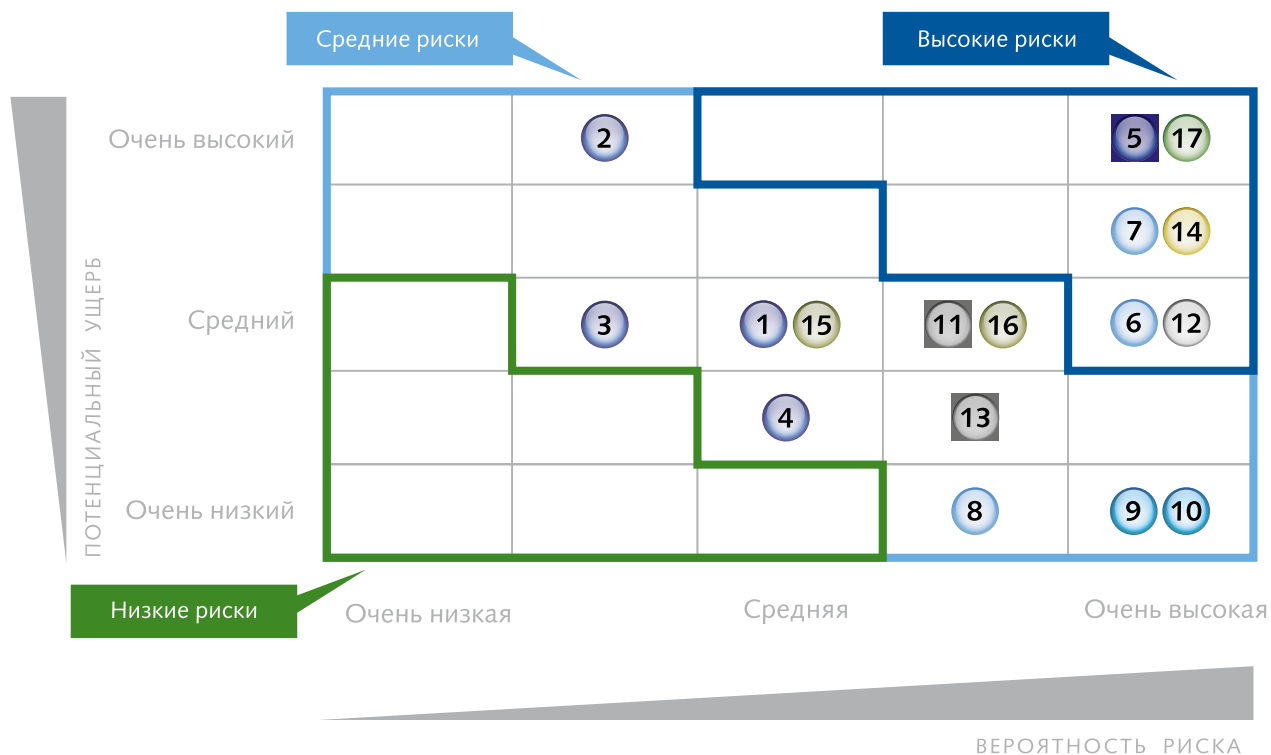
Средние риски

Высокие риски

Очень высокий

Средний

Очень низкий

ПОТЕНЦИАЛЬНЫЙ УЩЕРБ

2

5 17

7 14

3

1 15

11 16

6 12

4

13

8

9 10

Низкие риски

Очень низкая

Средняя

Очень высокая

ВЕРОЯТНОСТЬ РИСКА